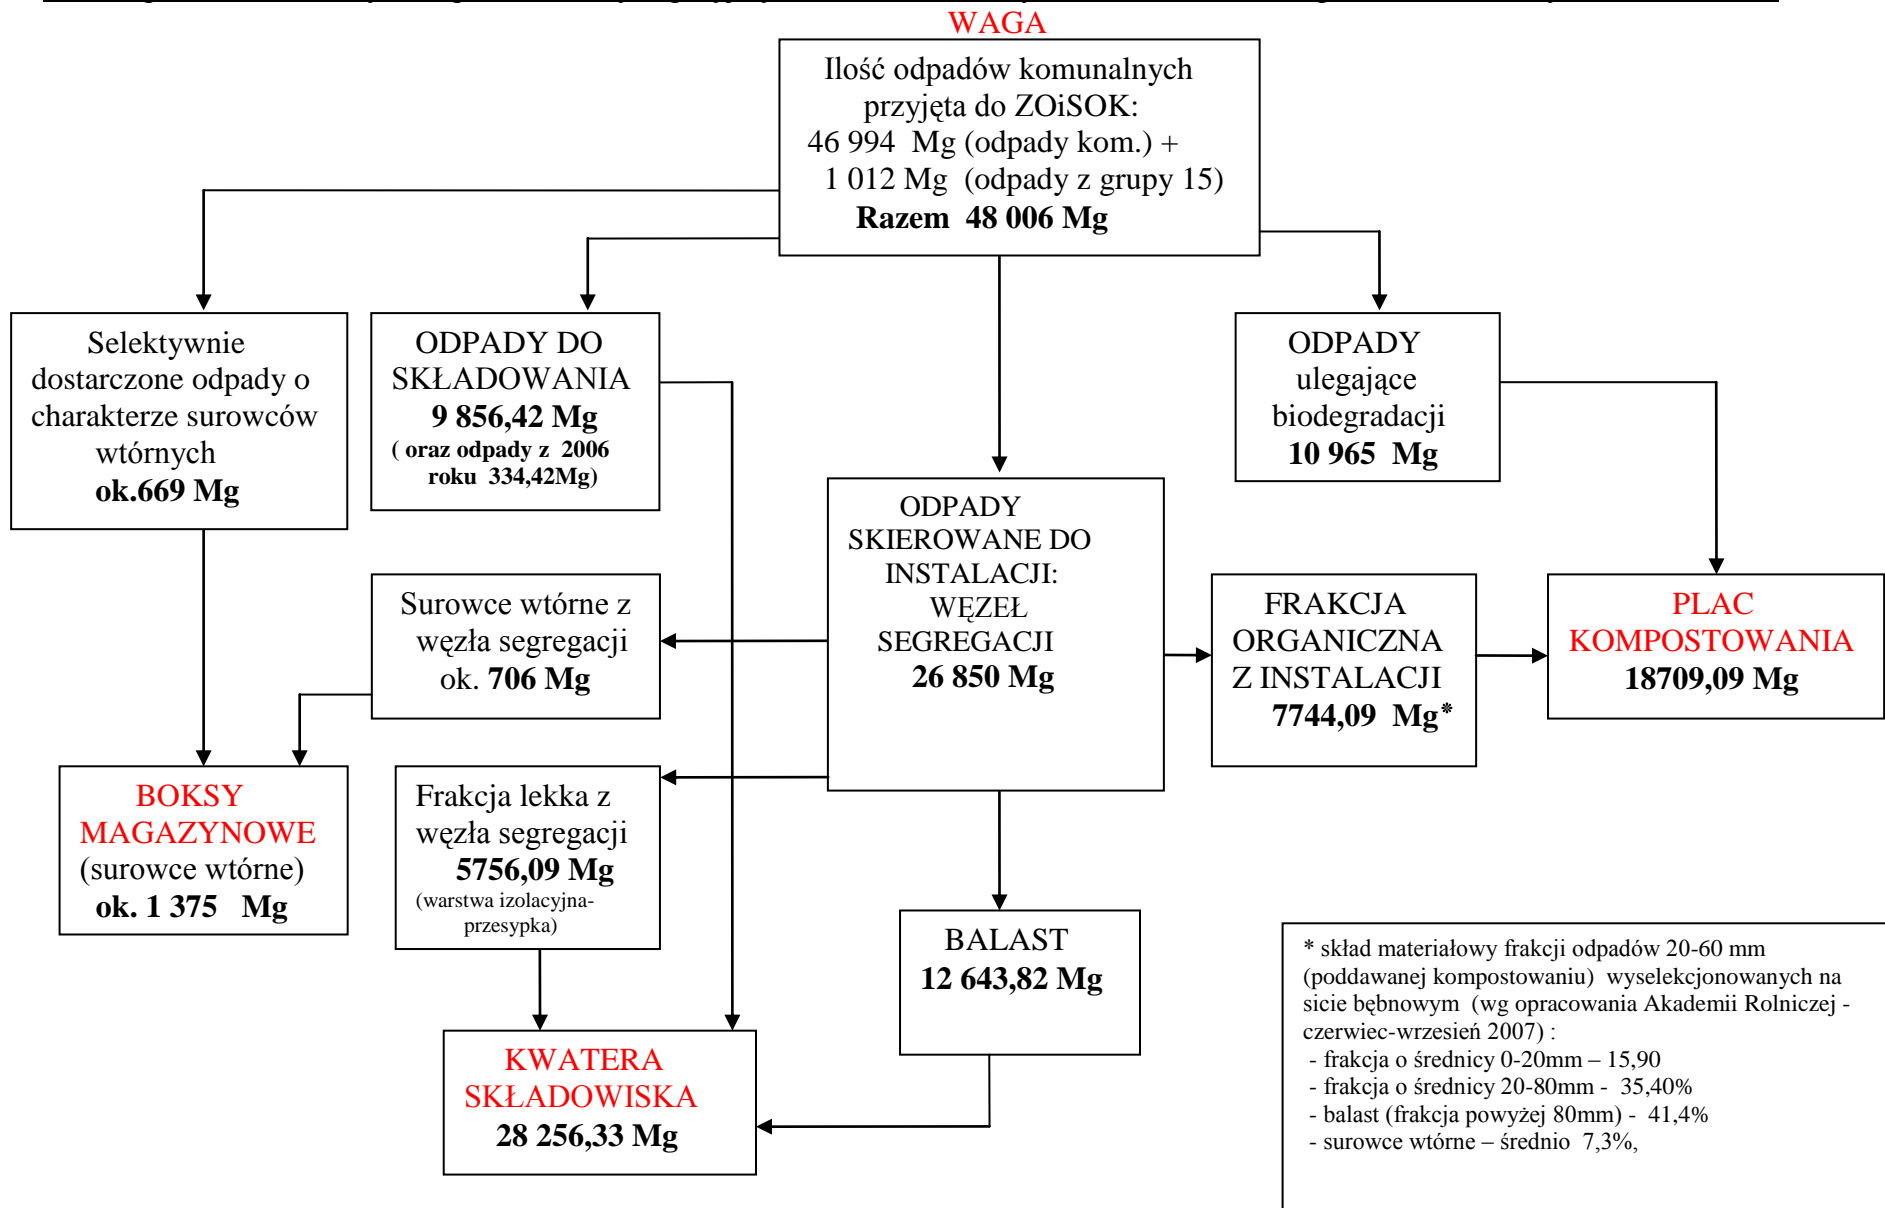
WAGA

Ilość odpadów komunalnych przyjęta do ZOiSOK:
46 994 Mg (odpady kom.) +
1 012 Mg (odpady z grupy 15)
**Razem 48 006 Mg**

Selektywnie dostarczone odpady o charakterze surowców wtórnych
**ok.669 Mg**

ODPADY DO SKŁADOWANIA
**9 856,42 Mg**
**( oraz odpady z 2006 roku 334,42Mg)**

ODPADY ulegające biodegradacji
**10 965 Mg**

ODPADY SKIEROWANE DO INSTALACJI: WĘZEŁ SEGREGACJI
**26 850 Mg**

Surowce wtórne z węzła segregacji
ok. **706 Mg**

FRAKCJA ORGANICZNA Z INSTALACJI
**7744,09 Mg***

PLAC KOMPOSTOWANIA
**18709,09 Mg**

BOKSY MAGAZYNOWE
(surowce wtórne)
**ok. 1 375 Mg**

Frakcja lekka z węzła segregacji
**5756,09 Mg**
(warstwa izolacyjna-przesypka)

BALAST
**12 643,82 Mg**

KWATERA SKŁADOWISKA
**28 256,33 Mg**

* skład materiałowy frakcji odpadów 20-60 mm (poddawanej kompostowaniu) wyselekcjonowanych na sicie bębnowym (wg opracowania Akademii Rolniczej - czerwiec-wrzesień 2007) :
- frakcja o średnicy 0-20mm – 15,90
- frakcja o średnicy 20-80mm - 35,40%
- balast (frakcja powyżej 80mm) - 41,4%
- surowce wtórne – średnio 7,3%,